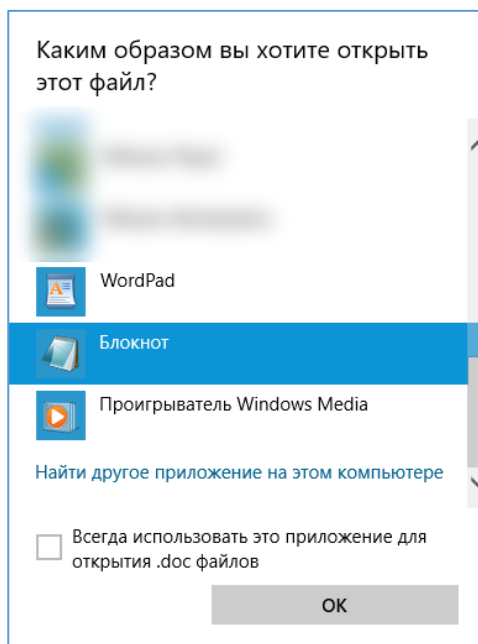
Каким образом вы хотите открыть этот файл?

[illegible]

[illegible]

WordPad

Блокнот

Проигрыватель Windows Media

Найти другое приложение на этом компьютере

Всегда использовать это приложение для открытия .doc файлов

OK